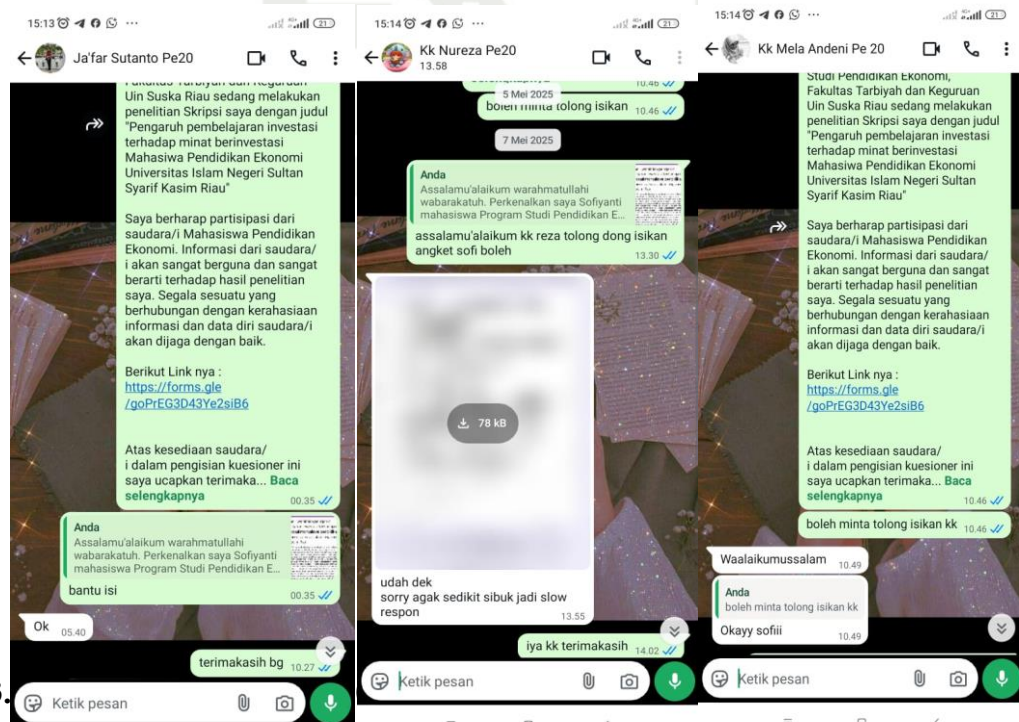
15:13 ···

Ja'far Sutanto Pe20

Fakultas Tarbiyah dan Keguruan Uin Suska Riau sedang melakukan penelitian Skripsi saya dengan judul "Pengaruh pembelajaran investasi terhadap minat berinvestasi Mahasiswa Pendidikan Ekonomi Universitas Islam Negeri Sultan Syarif Kasim Riau"

Saya berharap partisipasi dari saudara/i Mahasiswa Pendidikan Ekonomi. Informasi dari saudara/i akan sangat berguna dan sangat berarti terhadap hasil penelitian saya. Segala sesuatu yang berhubungan dengan kerahasiaan informasi dan data diri saudara/i akan dijaga dengan baik.

Berikut Link nya :
https://forms.gle/goPrEG3D43Ye2siB6

Atas kesediaan saudara/i dalam pengisian kuesioner ini saya ucapkan terimaka... Baca selengkapnya 00.35

Anda
Assalamu'alaikum warahmatullahi wabarakatuh. Perkenalkan saya Sofiyanti mahasiswa Program Studi Pendidikan E...
bantu isi 00.35

Ok 05.40

terimakasih bg 10.27

Ketik pesan

15:14 ···

Kk Nureza Pe20
13.58

5 Mei 2025
boleh minta tolong isikan 10.46

7 Mei 2025

Anda
Assalamu'alaikum warahmatullahi wabarakatuh. Perkenalkan saya Sofiyanti mahasiswa Program Studi Pendidikan E...
assalamu'alaikum kk reza tolong dong isikan angket sofi boleh 13.30

78 kB

udah dek
sorry agak sedikit sibuk jadi slow respon 13.55

iya kk terimakasih 14.02

Ketik pesan

15:14 ···

Kk Mela Andeni Pe 20

Studi Pendidikan Ekonomi, Fakultas Tarbiyah dan Keguruan Uin Suska Riau sedang melakukan penelitian Skripsi saya dengan judul "Pengaruh pembelajaran investasi terhadap minat berinvestasi Mahasiswa Pendidikan Ekonomi Universitas Islam Negeri Sultan Syarif Kasim Riau"

Saya berharap partisipasi dari saudara/i Mahasiswa Pendidikan Ekonomi. Informasi dari saudara/i akan sangat berguna dan sangat berarti terhadap hasil penelitian saya. Segala sesuatu yang berhubungan dengan kerahasiaan informasi dan data diri saudara/i akan dijaga dengan baik.

Berikut Link nya :
https://forms.gle/goPrEG3D43Ye2siB6

Atas kesediaan saudara/i dalam pengisian kuesioner ini saya ucapkan terimaka... Baca selengkapnya 10.46

boleh minta tolong isikan kk 10.46

Waalaikumussalam 10.49

Anda
boleh minta tolong isikan kk
Okayy sofiii 10.49

Ketik pesan